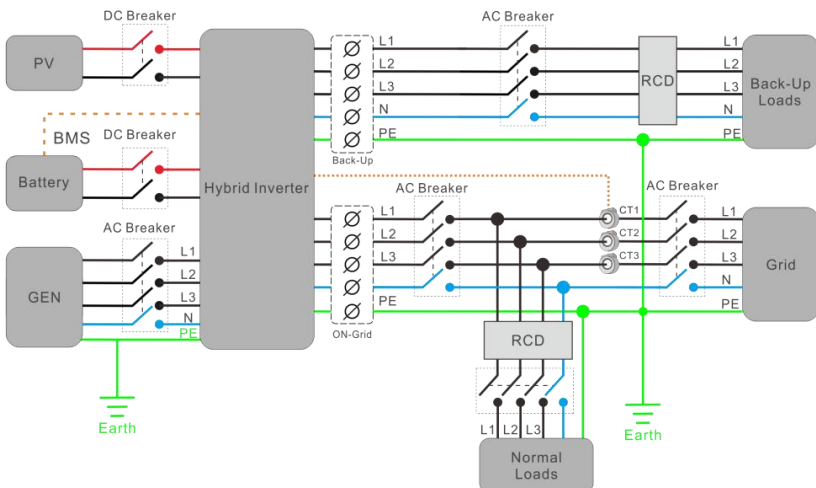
DC Breaker

PV

AC Breaker

L1
L2
L3
N
PE

Back-Up

RCD

L1
L2
L3
N
PE

Back-Up Loads

BMS

DC Breaker

Battery

Hybrid Inverter

AC Breaker

L1
L2
L3
N
PE

ON-Grid

CT1
CT2
CT3

AC Breaker

L1
L2
L3
N
PE

Grid

AC Breaker

GEN

L1
L2
L3
N
PE

RCD

L1 L2 L3

Normal Loads

Earth

Earth